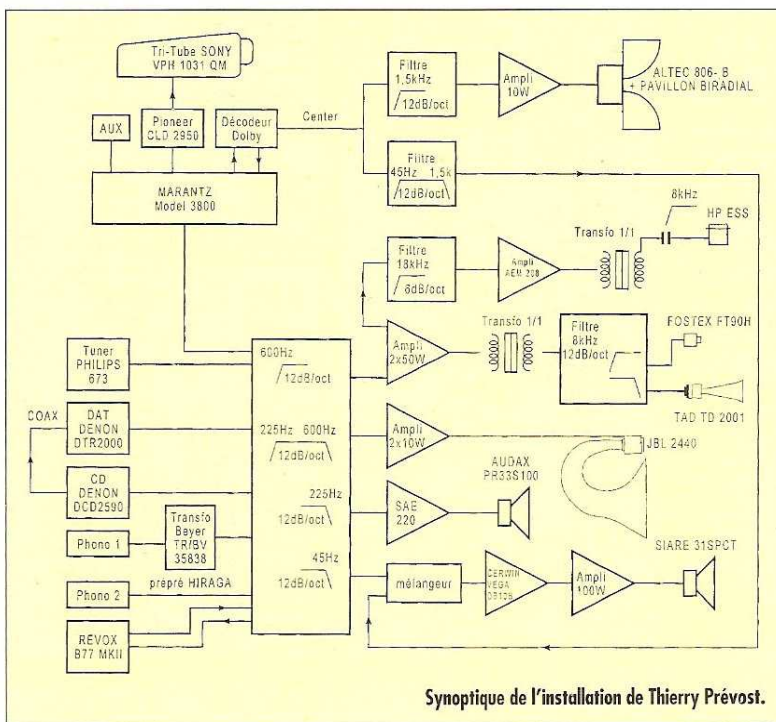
Tri-Tube SONY VPH 1031 QM

AUX

Pioneer CLD 2950

Décodeur Dolby

Center

MARANTZ Model 3800

Filtre 1,5kHz 12dB/oct

Ampli 10W

ALTEC 806- B + PAVILLON BIRADIAL

Filtre 45Hz 1,5k 12dB/oct

8kHz

HP ESS

Filtre 18kHz 6dB/oct

Ampli AEM 208

Transfo 1/1

Transfo 1/1

Filtre 8kHz 12dB/oct

FOSTEX FT90H

Ampli 2x50W

TAD TD 2001

Tuner PHILIPS 673

600Hz 12dB/oct

COAX

DAT DENON DTR2000

225Hz 600Hz 12dB/oct

Ampli 2x10W

JBL 2440

CD DENON DCD2590

225Hz 12dB/oct

SAE 220

AUDAX PR33S100

Transfo Beyer TR/BV 35838

Phono 1

45Hz 12dB/oct

prépré HIRAGA

Phono 2

mélangeur

CERWIN VEGA DB12S

Ampli 100W

SIARE 31SPCT

REVOX B77 MKII

Synoptique de l'installation de Thierry Prévost.